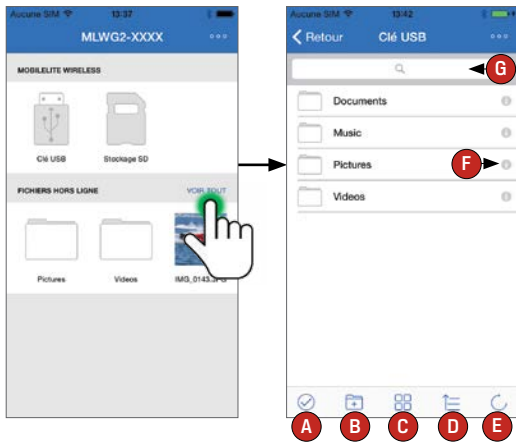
Aucune SIM 13:37
MLWG2-XXXX •••
MOBILELITE WIRELESS
Clé USB
Stockage SD
FICHIERS HORS LIGNE
VOIR TOUT
Pictures
Videos
IMG_0143.JPG

Aucune SIM 13:42
Retour
Clé USB
•••
G
Documents
Music
Pictures
F
Videos
A
B
C
D
E